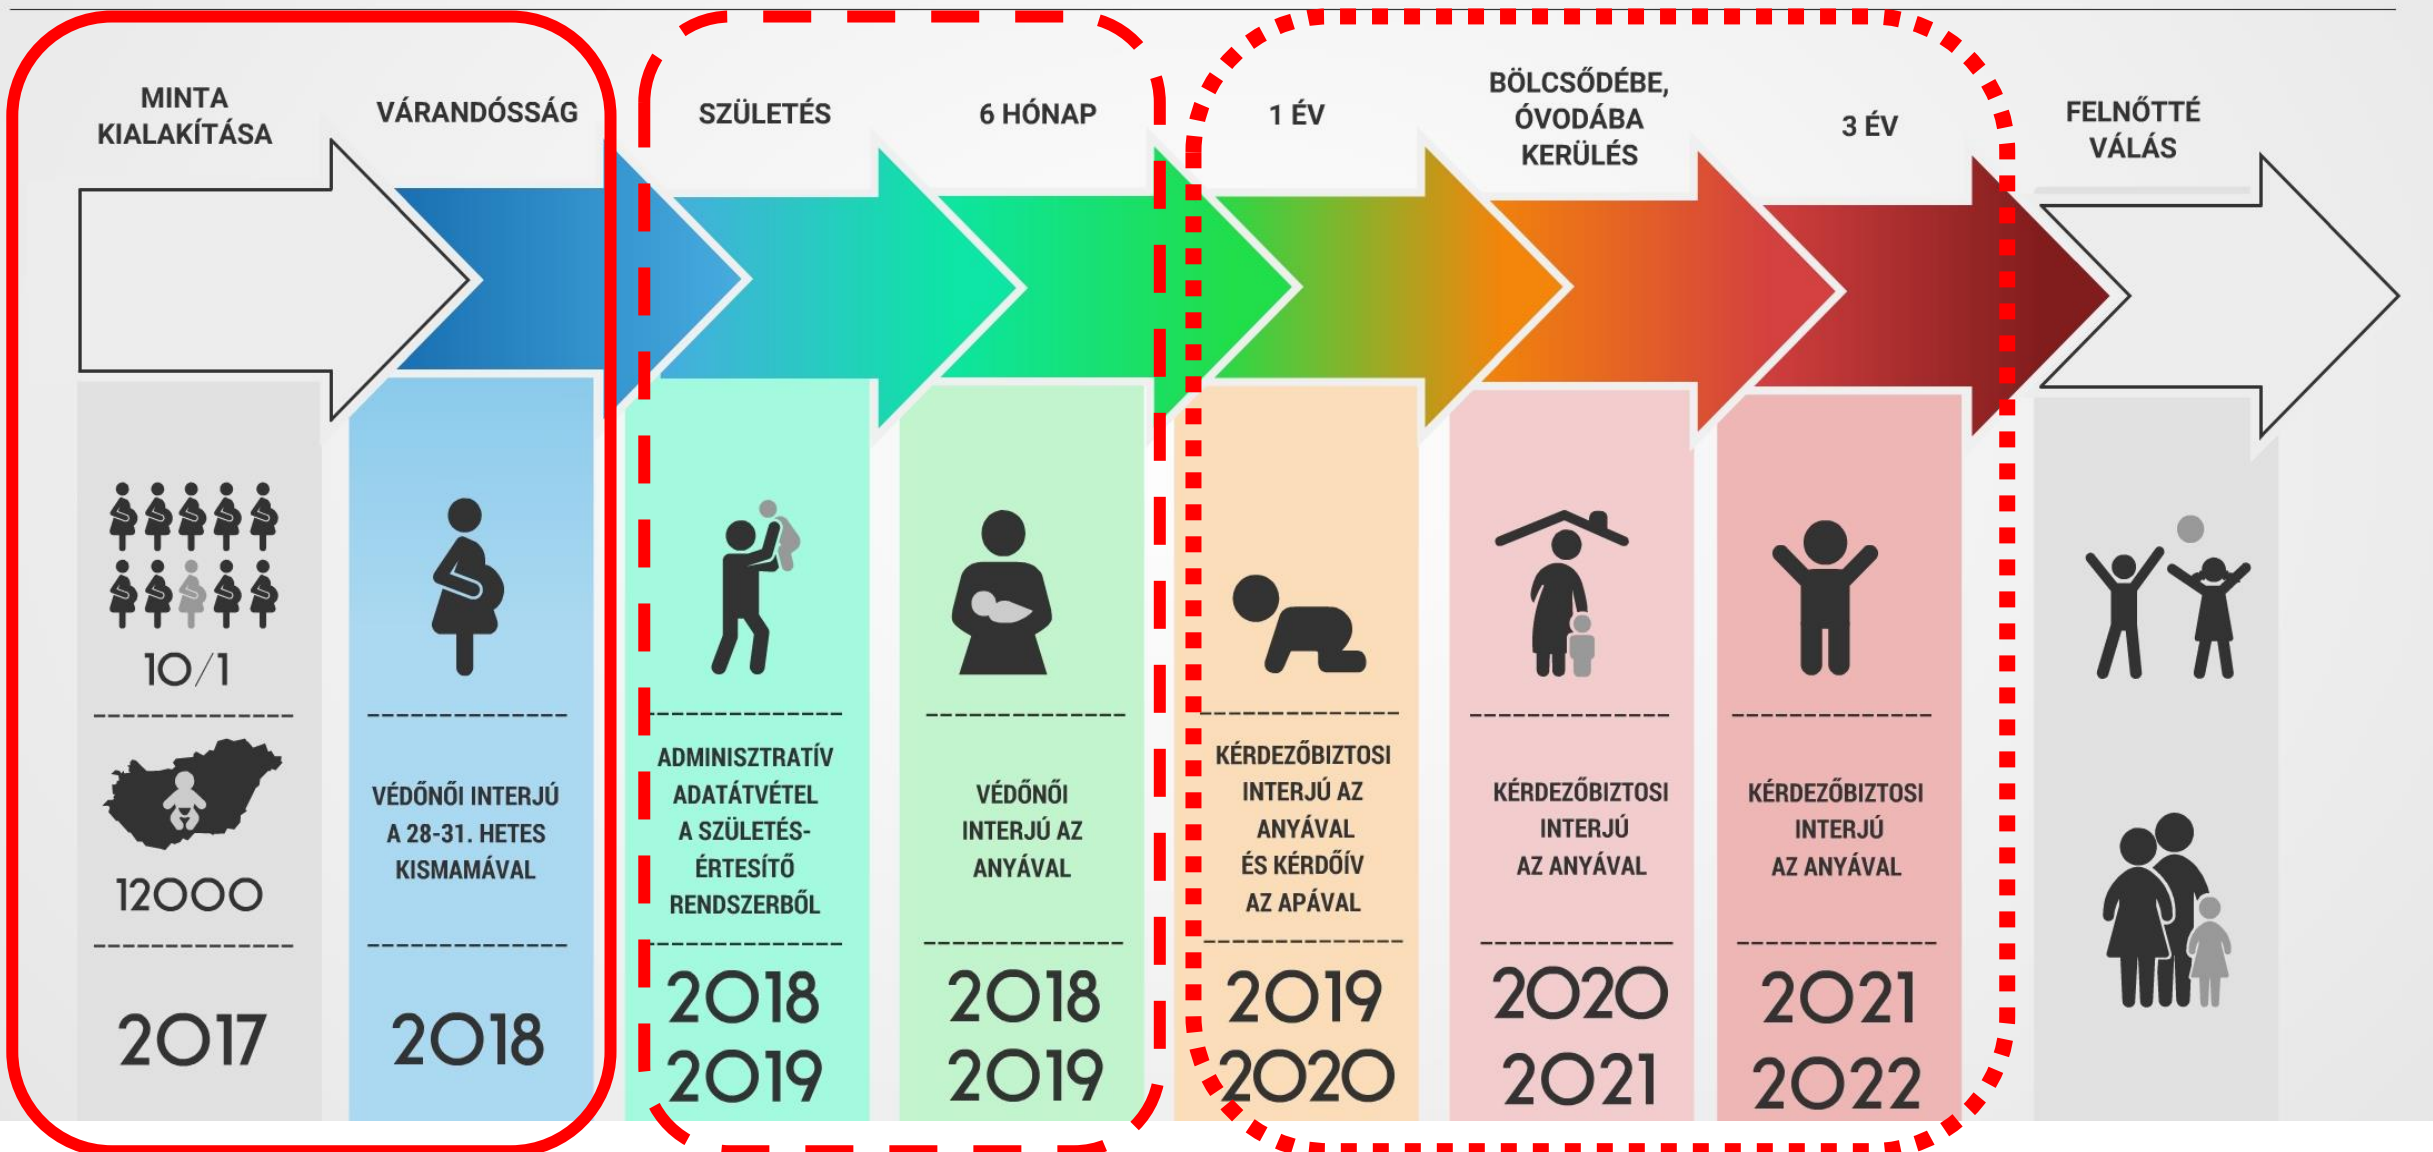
MINTA KIALAKÍTÁSA

10/1

12000

2017

VÁRANDÓSSÁG

VÉDŐNŐI INTERJÚ A 28-31. HETES KISMAMÁVAL

2018

SZÜLETÉS

ADMINISZTRATÍV ADATÁTVÉTEL A SZÜLETÉS-ÉRTESÍTŐ RENDSZERBŐL

2018
2019

6 HÓNAP

VÉDŐNŐI INTERJÚ AZ ANYÁVAL

2018
2019

1 ÉV

KÉRDEZŐBIZTOSI INTERJÚ AZ ANYÁVAL ÉS KÉRDŐÍV AZ APÁVAL

2019
2020

BÖLCSŐDÉBE, ÓVODÁBA KERÜLÉS

KÉRDEZŐBIZTOSI INTERJÚ AZ ANYÁVAL

2020
2021

3 ÉV

KÉRDEZŐBIZTOSI INTERJÚ AZ ANYÁVAL

2021
2022

FELNŐTTÉ VÁLÁS